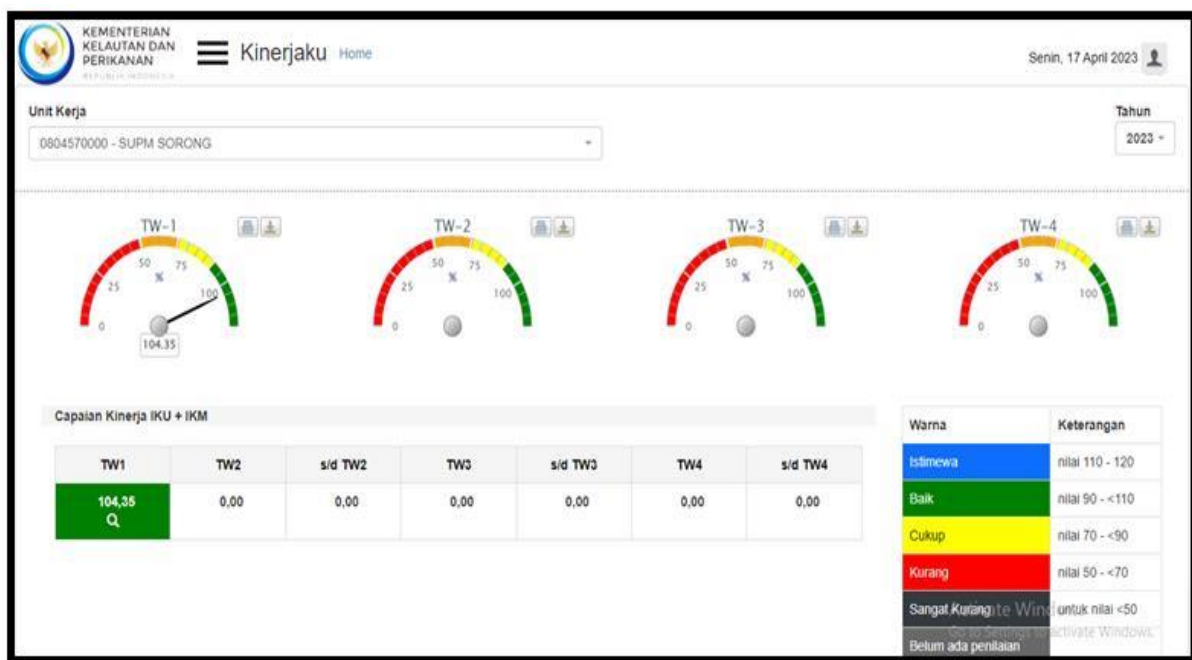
KEMENTERIAN KELAUTAN DAN PERIKANAN
REPUBLIK INDONESIA

Kinerjaku Home

Senin, 17 April 2023

Unit Kerja

0804570000 - SUPM SORONG

Tahun

2023

TW-1

0 25 50 % 75 100

104,35

TW-2

0 25 50 % 75 100

TW-3

0 25 50 % 75 100

TW-4

0 25 50 % 75 100

Capaian Kinerja IKU + IKM

| TW1 | TW2 | s/d TW2 | TW3 | s/d TW3 | TW4 | s/d TW4 |
|---|---|---|---|---|---|---|
| 104,35 | 0,00 | 0,00 | 0,00 | 0,00 | 0,00 | 0,00 |

| Warna | Keterangan |
|---|---|
| Istimewa | nilai 110 - 120 |
| Baik | nilai 90 - <110 |
| Cukup | nilai 70 - <90 |
| Kurang | nilai 50 - <70 |
| Sangat Kurang | untuk nilai <50 |
| Belum ada penilaian | |

Activate Windows
Go to Settings to activate Windows.